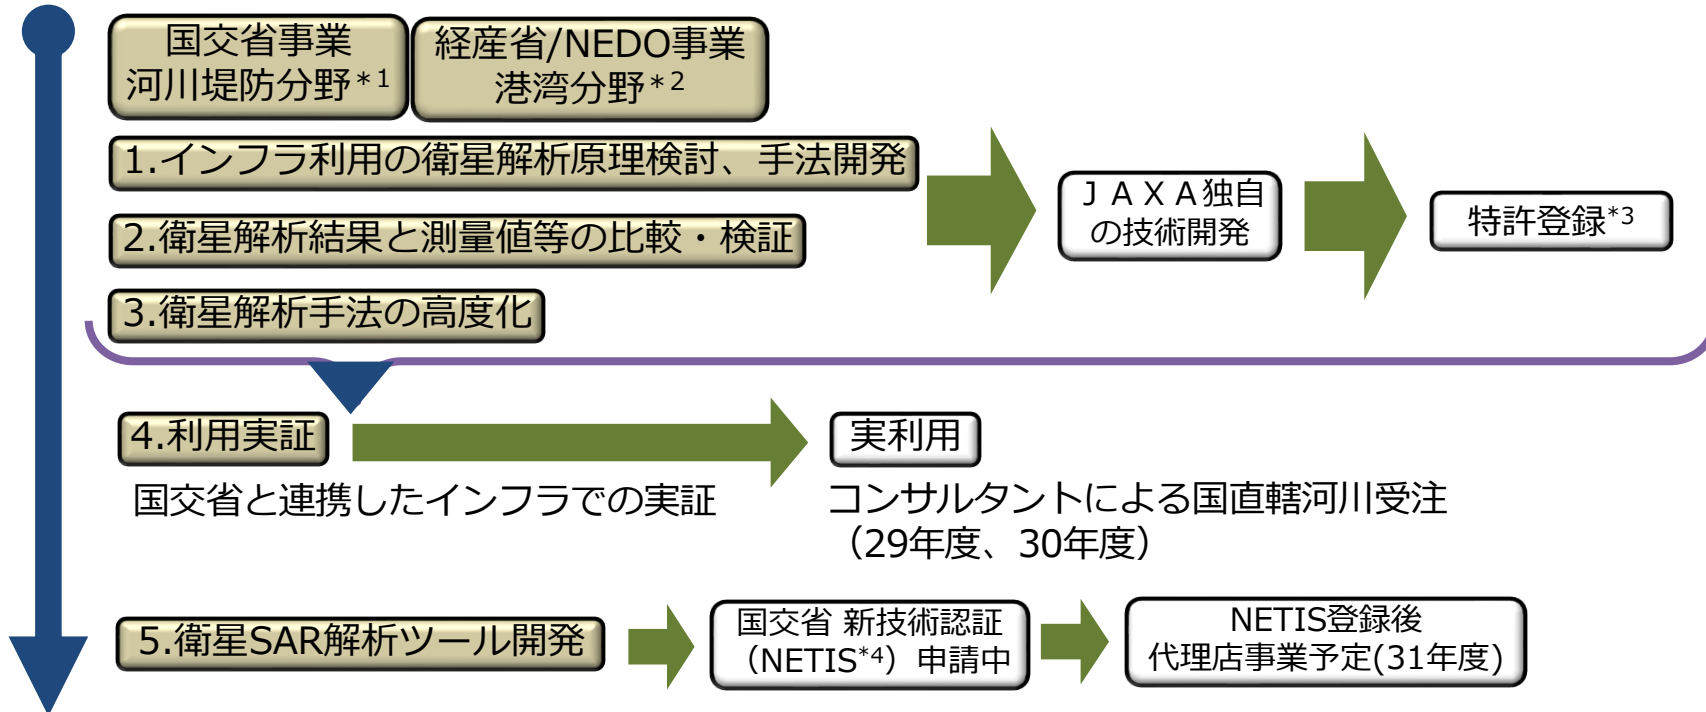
国交省事業
河川堤防分野$^{*1}$

経産省/NEDO事業
港湾分野$^{*2}$

1.インフラ利用の衛星解析原理検討、手法開発

2.衛星解析結果と測量値等の比較・検証

3.衛星解析手法の高度化

JAXA独自
の技術開発

特許登録$^{*3}$

4.利用実証

国交省と連携したインフラでの実証

実利用

コンサルタントによる国直轄河川受注
（29年度、30年度）

5.衛星SAR解析ツール開発

国交省 新技術認証
（NETIS$^{*4}$）申請中

NETIS登録後
代理店事業予定(31年度)